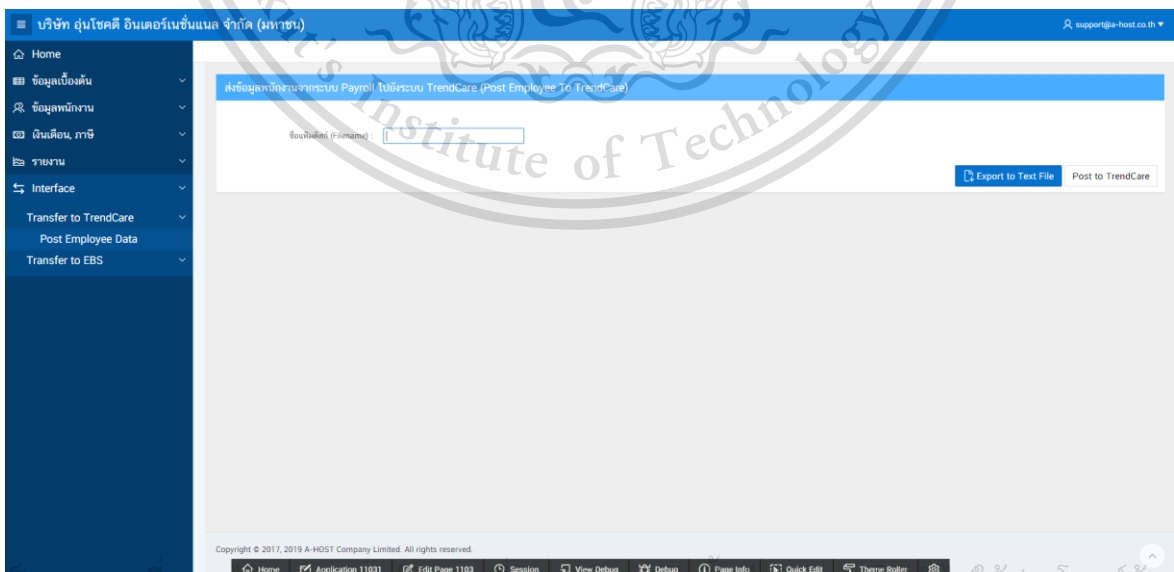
บริษัท อุ่นโชคดี อินเตอร์เนชั่นแนล จำกัด (มหาชน)

support@a-host.co.th

Home
ข้อมูลเบื้องต้น
ข้อมูลพนักงาน
เงินเดือน, ภาษี
รายงาน
Interface
Transfer to TrendCare
Post Employee Data
Transfer to EBS

ส่งข้อมูลพนักงานจากระบบ Payroll ไปยังระบบ TrendCare (Post Employee To TrendCare)

ชื่อแฟ้มดิสก์ (Filename) :

Export to Text File
Post to TrendCare

Institute of Technology

Copyright © 2017, 2019 A-HOST Company Limited. All rights reserved.

Home
Application 11031
Edit Page 1103
Session
View Debug
Debug
Page Info
Quick Edit
Theme Roller